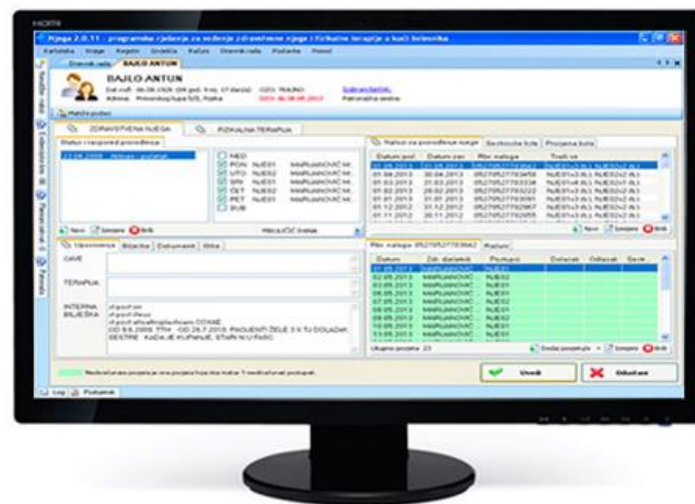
Njega 2.0.11 - programsko rješenje za vođenje zdravstvene njege i fizikalne terapije u kući bolesnika

Kartoteka Unos Nalozi Izvješća Računi Dnevnik rada Podaci Pomoć

Dnevnik rada BAJLO ANTUN

BAJLO ANTUN

Dat.rođ: 06.09.1926 (86 god.) UTO: TRAJNO Adresa: Primorska luka 5/II, Rijeka

Matični podaci

ZDRAVSTVENA NJEGA FIZIKALNA TERAPIJA

Status i raspored provođenja

NED
PON NJE01 MARIJANOVIĆ M.
UTO NJE02 MARIJANOVIĆ M.
SRI NJE01 MARIJANOVIĆ M.
ČET NJE02 MARIJANOVIĆ M.
PET NJE01 MARIJANOVIĆ M.
SUB

Novi Izmjeni Briši

Upozorenja Bilješke Dokumenti Slike

CAVE

TERAPIJA

INTERNA BILJEŠKA

Nalozi za provođenje njege Sestrinske liste Procjena liste

| Datum pot. | Datum zav. | Broj naloga |
|---|---|---|
| 01.05.2013 | 31.05.2013 | 0527095277063642 |
| 01.04.2013 | 30.04.2013 | 0527095277063458 |
| 01.03.2013 | 31.03.2013 | 0527095277063336 |
| 01.02.2013 | 28.02.2013 | 0527095277063222 |
| 01.01.2013 | 31.01.2013 | 0527095277063091 |
| 01.12.2012 | 31.12.2012 | 0527095277062967 |
| 01.11.2012 | 30.11.2012 | 0527095277062855 |

Novi Izmjeni Briši

Rbr naloga: 0527095277063642 Radnici

| Datum | Zdr. djelatnik | Postupci | Dolazak | Odlazak | Sevk |
|---|---|---|---|---|---|
| 01.05.2013 | MARIJANOVIĆ | NJE01 | | | |
| 02.05.2013 | MARIJANOVIĆ | NJE02 | | | |
| 03.05.2013 | MARIJANOVIĆ | NJE01 | | | |
| 06.05.2013 | MARIJANOVIĆ | NJE01 | | | |
| 07.05.2013 | MARIJANOVIĆ | NJE02 | | | |
| 08.05.2013 | MARIJANOVIĆ | NJE01 | | | |
| 09.05.2013 | MARIJANOVIĆ | NJE02 | | | |
| 10.05.2013 | MARIJANOVIĆ | NJE01 | | | |
| 13.05.2013 | MARIJANOVIĆ | NJE01 | | | |

Ukupno posjeta: 23

Dodaj posjete Izmjeni Briši

Unesi Odustani

Log Podsjetnik